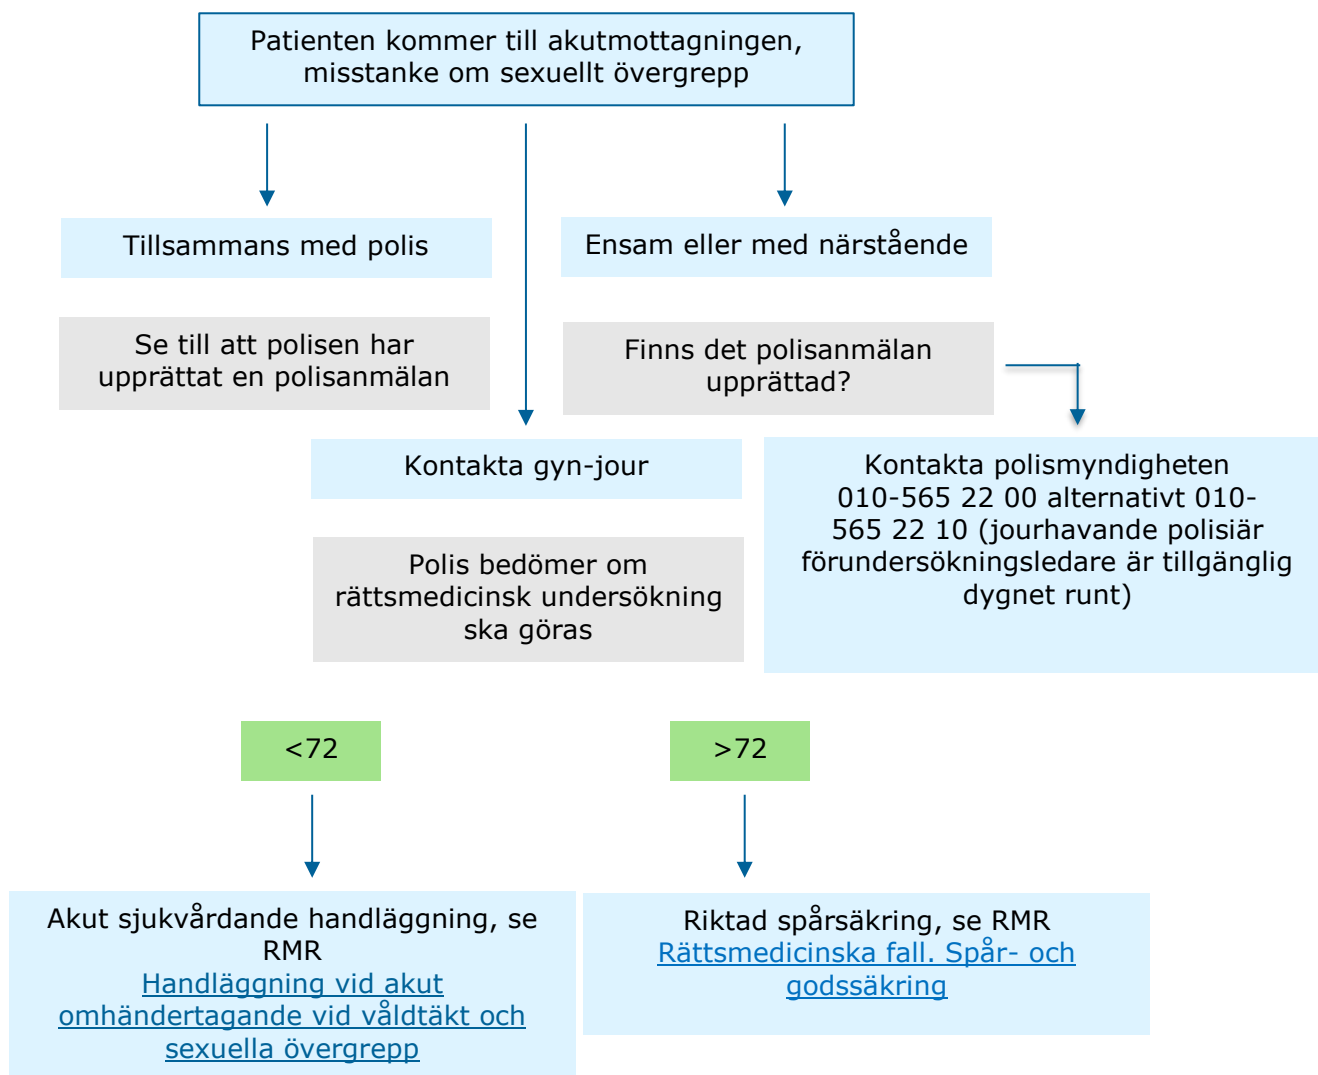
Patienten kommer till akutmottagningen, misstanke om sexuellt övergrepp

Tillsammans med polis

Ensam eller med närstående

Se till att polisen har upprättat en polisanmälan

Finns det polisanmälan upprättad?

Kontakta gyn-jour

Kontakta polismyndigheten 010-565 22 00 alternativt 010-565 22 10 (jourhavande polisiär förundersökningsledare är tillgänglig dygnet runt)

Polis bedömer om rättsmedicinsk undersökning ska göras

<72

>72

Akut sjukvårdande handläggning, se RMR Handläggning vid akut omhändertagande vid våldtäkt och sexuella övergrepp

Riktad spårsäkring, se RMR Rättsmedicinska fall. Spår- och godssäkring